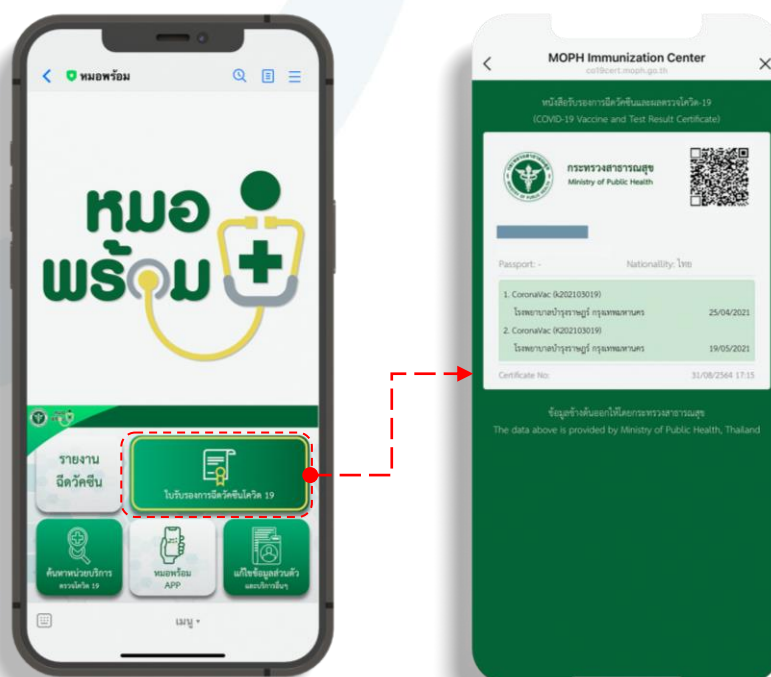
หมอพร้อม

หมอ พร้อม

รายงาน ฉีดวัคซีน

ใบรับรองการฉีดวัคซีนโควิด 19

ค้นหาหน่วยบริการ ตรวจโควิด 19

หมอพร้อม APP

แก้ไขข้อมูลส่วนตัว และบริการอื่นๆ

เมนู

MOPH Immunization Center
co19cert.moph.go.th

หนังสือรับรองการฉีดวัคซีนและผลตรวจโควิด-19
(COVID-19 Vaccine and Test Result Certificate)

กระทรวงสาธารณสุข
Ministry of Public Health

Passport: -
Nationality: ไทย

1. CoronaVac (k202103019)
โรงพยาบาลบำรุงราษฎร์ กรุงเทพมหานคร 25/04/2021
2. CoronaVac (K202103019)
โรงพยาบาลบำรุงราษฎร์ กรุงเทพมหานคร 19/05/2021

Certificate No: 31/08/2564 17:15

ข้อมูลข้างต้นออกให้โดยกระทรวงสาธารณสุข
The data above is provided by Ministry of Public Health, Thailand